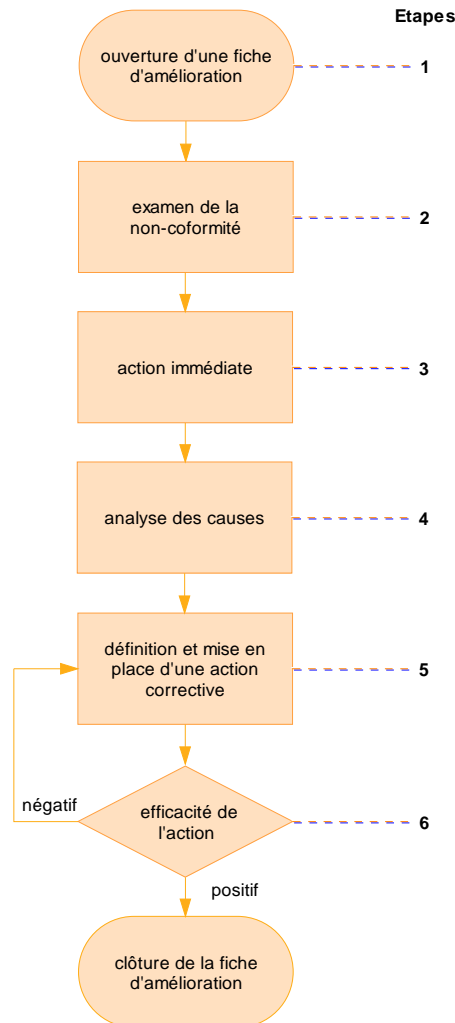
Etapes

ouverture d'une fiche d'amélioration

1

examen de la non-coformité

2

action immédiate

3

analyse des causes

4

définition et mise en place d'une action corrective

5

négatif

efficacité de l'action

6

positif

clôture de la fiche d'amélioration